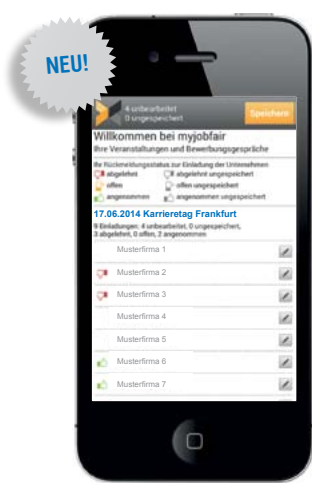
NEU!

4 unbearbeitet
0 ungespeichert

Speichern

Willkommen bei myjobfair
Ihre Veranstaltungen und Bewerbungsgespräche

Ihr Rückmeldungsstatus zur Einladung der Unternehmen
abgelehnt
abgelehnt ungespeichert
offen
offen ungespeichert
angenommen
angenommen ungespeichert

17.06.2014 Karrieretag Frankfurt
9 Einladungen: 4 unbearbeitet, 0 ungespeichert, 3 abgelehnt, 0 offen, 2 angenommen

Musterfirma 1
Musterfirma 2
Musterfirma 3
Musterfirma 4
Musterfirma 5
Musterfirma 6
Musterfirma 7